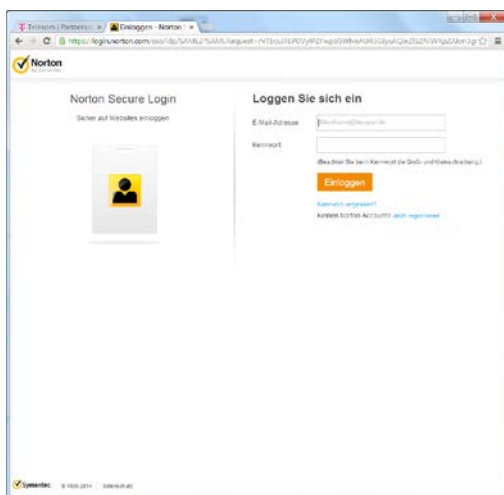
Telekom | Partnersh × Einloggen - Norton ×

https://login.norton.com/sso/idp/SAML2?SAMLRequest=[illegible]

Norton by Symantec

Norton Secure Login

Sicher auf Websites einloggen

Loggen Sie sich ein

E-Mail-Adresse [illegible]

Kennwort

(Beachten Sie beim Kennwort die Groß- und Kleinschreibung.)

Einloggen

Kennwort vergessen?

Keinen Norton Account? Jetzt registrieren

Symantec © 1995-2014 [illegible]